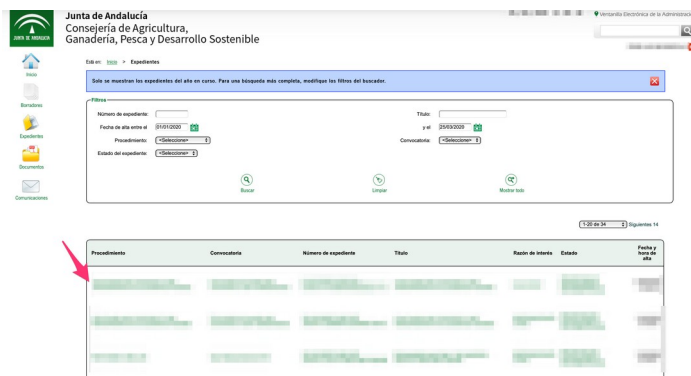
JUNTA DE ANDALUCIA

Junta de Andalucía
Consejería de Agricultura, Ganadería, Pesca y Desarrollo Sostenible

Ventanilla Electrónica de la Administració

Inicio
Borradores
Expedientes
Documentos
Comunicaciones

Está en: Inicio > Expedientes

Solo se muestran los expedientes del año en curso. Para una búsqueda más completa, modifique los filtros del buscador.

Filtros
Número de expediente:
Título:
Fecha de alta entre el 01/01/2020
y el 25/03/2020
Procedimiento: <Seleccione>
Convocatoria: <Seleccione>
Estado del expediente: <Seleccione>

Buscar
Limpiar
Mostrar todo

1-20 de 34 Siguientes 14

| Procedimiento | Convocatoria | Número de expediente | Título | Razón de interés | Estado | Fecha y hora de alta |
|---|---|---|---|---|---|---|
| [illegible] | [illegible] | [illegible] | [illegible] | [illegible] | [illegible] | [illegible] |
| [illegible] | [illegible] | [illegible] | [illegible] | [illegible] | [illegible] | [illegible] |
| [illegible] | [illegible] | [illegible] | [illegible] | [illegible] | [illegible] | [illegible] |